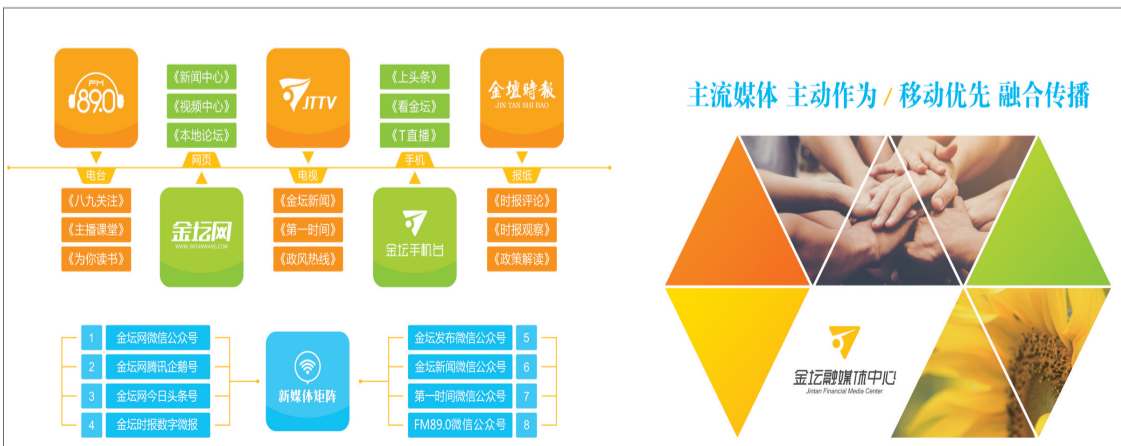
FM 89.0

《新闻中心》
《视频中心》
《本地论坛》

JTTV

《上头条》
《看金坛》
《T直播》

金壇時報
JIN TAN SHI BAO

电台 网页 电视 手机 报纸

《八九关注》
《主播课堂》
《为你读书》

金坛网
WWW.JINTANWANG.COM

《金坛新闻》
《第一时间》
《政风热线》

金坛手机台

《时报评论》
《时报观察》
《政策解读》

| 1 | 金坛网微信公众号 |
|---|---|
| 2 | 金坛网腾讯企鹅号 |
| 3 | 金坛网今日头条号 |
| 4 | 金坛时报数字微报 |

新媒体矩阵

| 金坛发布微信公众号 | 5 |
|---|---|
| 金坛新闻微信公众号 | 6 |
| 第一时间微信公众号 | 7 |
| FM89.0微信公众号 | 8 |

主流媒体 主动作为 / 移动优先 融合传播

金坛融媒体中心
Jintan Financial Media Center